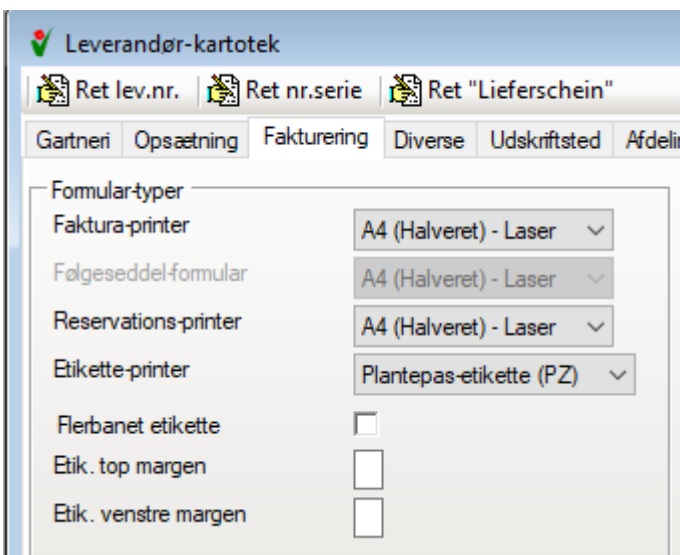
Leverandør-kartotek

Ret lev.nr. | Ret nr.serie | Ret "Lieferschein"

Gartneri | Opsætning | Fakturering | Diverse | Udskriftsted | Afdelin

Formular-typer

Faktura-printer
A4 (Halveret) - Laser

Følgeseddel-formular
A4 (Halveret) - Laser

Reservations-printer
A4 (Halveret) - Laser

Etikette-printer
Plantepas-etikette (PZ)

Flerbanet etikette

Etik. top margen

Etik. venstre margen